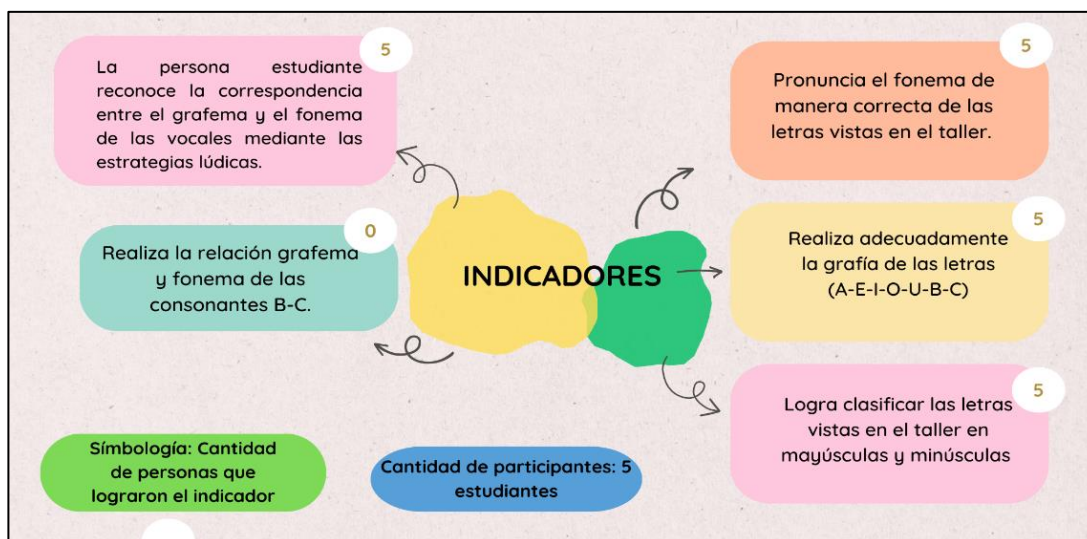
INDICADORES

5
La persona estudiante reconoce la correspondencia entre el grafema y el fonema de las vocales mediante las estrategias lúdicas.

0
Realiza la relación grafema y fonema de las consonantes B-C.

5
Pronuncia el fonema de manera correcta de las letras vistas en el taller.

5
Realiza adecuadamente la grafía de las letras (A-E-I-O-U-B-C)

5
Logra clasificar las letras vistas en el taller en mayúsculas y minúsculas

Simbología: Cantidad de personas que lograron el indicador

Cantidad de participantes: 5 estudiantes